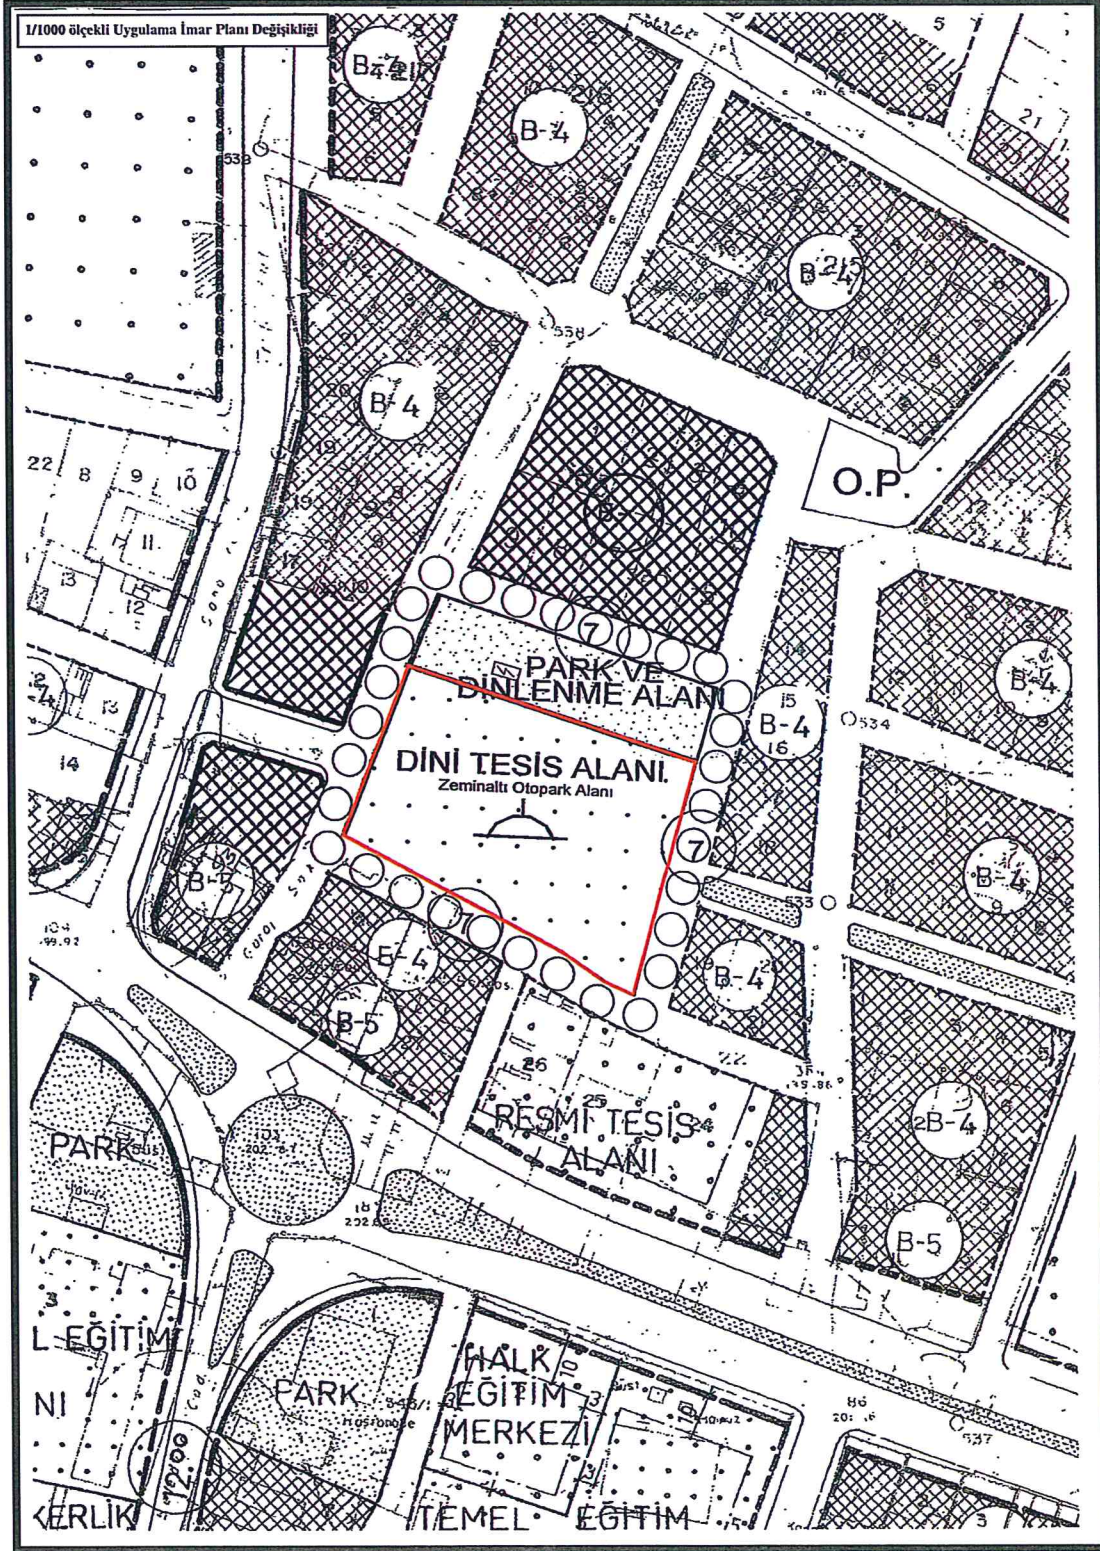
1/1000 ölçekli Uygulama İmar Planı Değişikliği

B-4

B-4

B-4

B-4

22 8 9 10

11

13

12

O.P.

7

PARK VE DİNLENME ALANI

B-4

DİNİ TESİS ALANI

Zeminaltı Otopark Alanı

7

B-4

B-3

7

B-4

B-4

B-5

RESMİ TESİS ALANI

B-4

PARK

B-5

L EĞİTİM

NI

PARK

HALK EĞİTİM MERKEZİ

KERLİK

TEMEL EĞİTİM